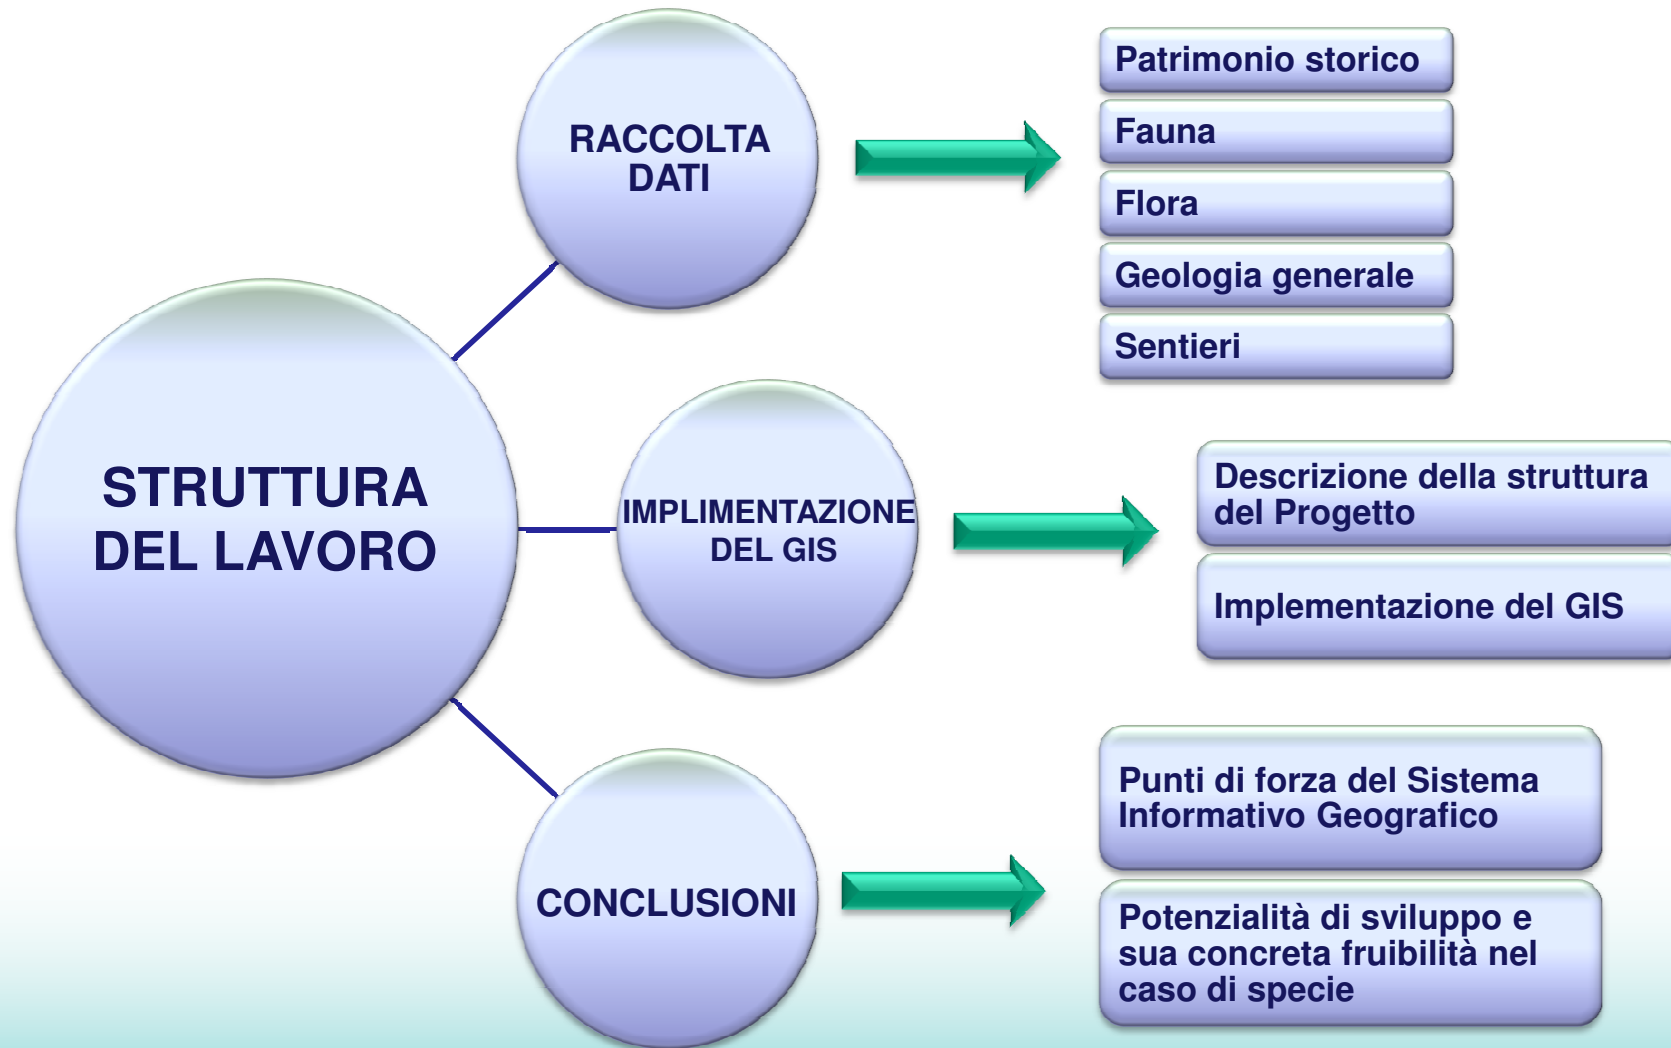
STRUTTURA DEL LAVORO

RACCOLTA DATI

Patrimonio storico

Fauna

Flora

Geologia generale

Sentieri

IMPLEMENTAZIONE DEL GIS

Descrizione della struttura del Progetto

Implementazione del GIS

CONCLUSIONI

Punti di forza del Sistema Informativo Geografico

Potenzialità di sviluppo e sua concreta fruibilità nel caso di specie